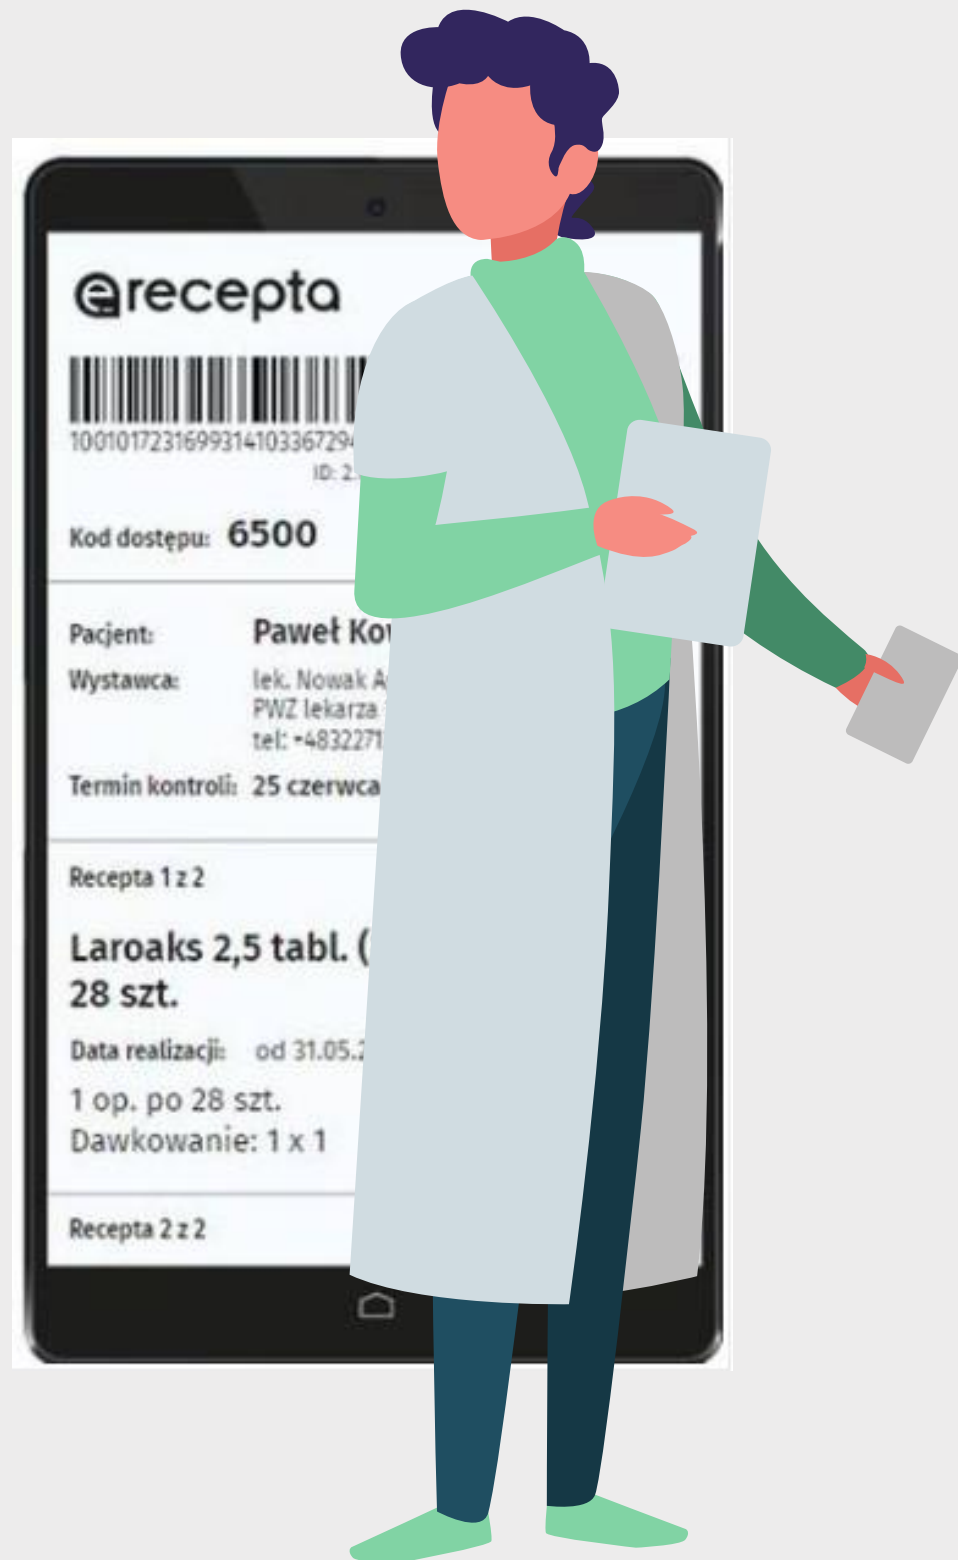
erecepta

100101723169931410336729

ID: 2

Kod dostępu: 6500

Pacjent: Paweł Ko

Wystawca: lek. Nowak A
PWZ lekarza
tel: +483227

Termin kontroli: 25 czerwca

Recepta 1 z 2

Laroaks 2,5 tabl. (
28 szt.

Data realizacji: od 31.05.2

1 op. po 28 szt.
Dawkowanie: 1 x 1

Recepta 2 z 2